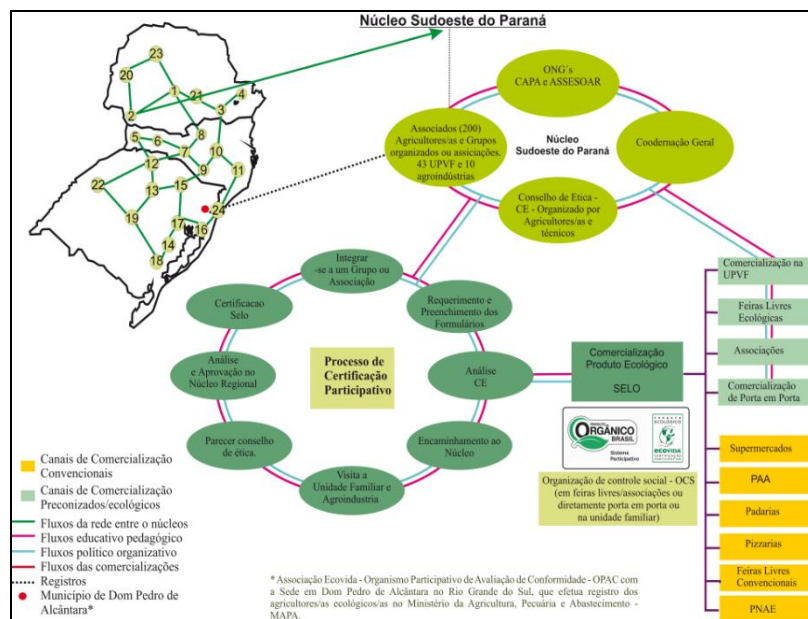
Núcleo Sudoeste do Paraná

23
20
1
21
3
4
2
5
6
8
7
10
12
9
11
22
13
15
19
17
24
16
14
18

ONG´s
CAPA e ASSESOAR

Associados (200) Agricultores/as e Grupos organizados ou assiciações. 43 UPVF e 10 agroindústrias

Núcleo Sudoeste do Paraná

Codenação Geral

Conselho de Etica - CE - Organizado por Agricultores/as e técnicos

Integrar -se a um Grupo ou Associação

Certificacao Selo

Requerimento e Preenchimento dos Formulários

Análise e Aprovação no Núcleo Regional

Processo de Certificação Participativo

Análise CE

Parecer conselho de ética.

Encaminhamento ao Núcleo

Visita a Unidade Familiar e Agroindustria

Comercialização Produto Ecológico

SELO

PRODUTO ORGÂNICO BRASIL
Sistema Participativo

PRODUTO ECOLÓGICO
ECOVIDA
CERTIFICAÇÃO PARTICIPATIVA

Organização de controle social - OCS (em feiras livres/associações ou diretamente porta em porta ou na unidade familiar)

Comercialização na UPVF

Feiras Livres Ecológicas

Associações

Comercialização de Porta em Porta

Supermercados

PAA

Padarias

Pizzarias

Feiras Livres Convencionais

PNAE

Canais de Comercialização Convencionais
Canais de Comercialização Preconizados/ecológicos
Fluxos da rede entre o núcleos
Fluxos educativo pedagógico
Fluxos político organizativo
Fluxos das comercializações
Registros
Município de Dom Pedro de Alcântara*

* Associação Ecovida - Organismo Participativo de Avaliação de Conformidade - OPAC com a Sede em Dom Pedro de Alcântara no Rio Grande do Sul, que efetua registro dos agricultores/as ecológicos/as no Ministério da Agricultura, Pecuária e Abastecimento - MAPA.